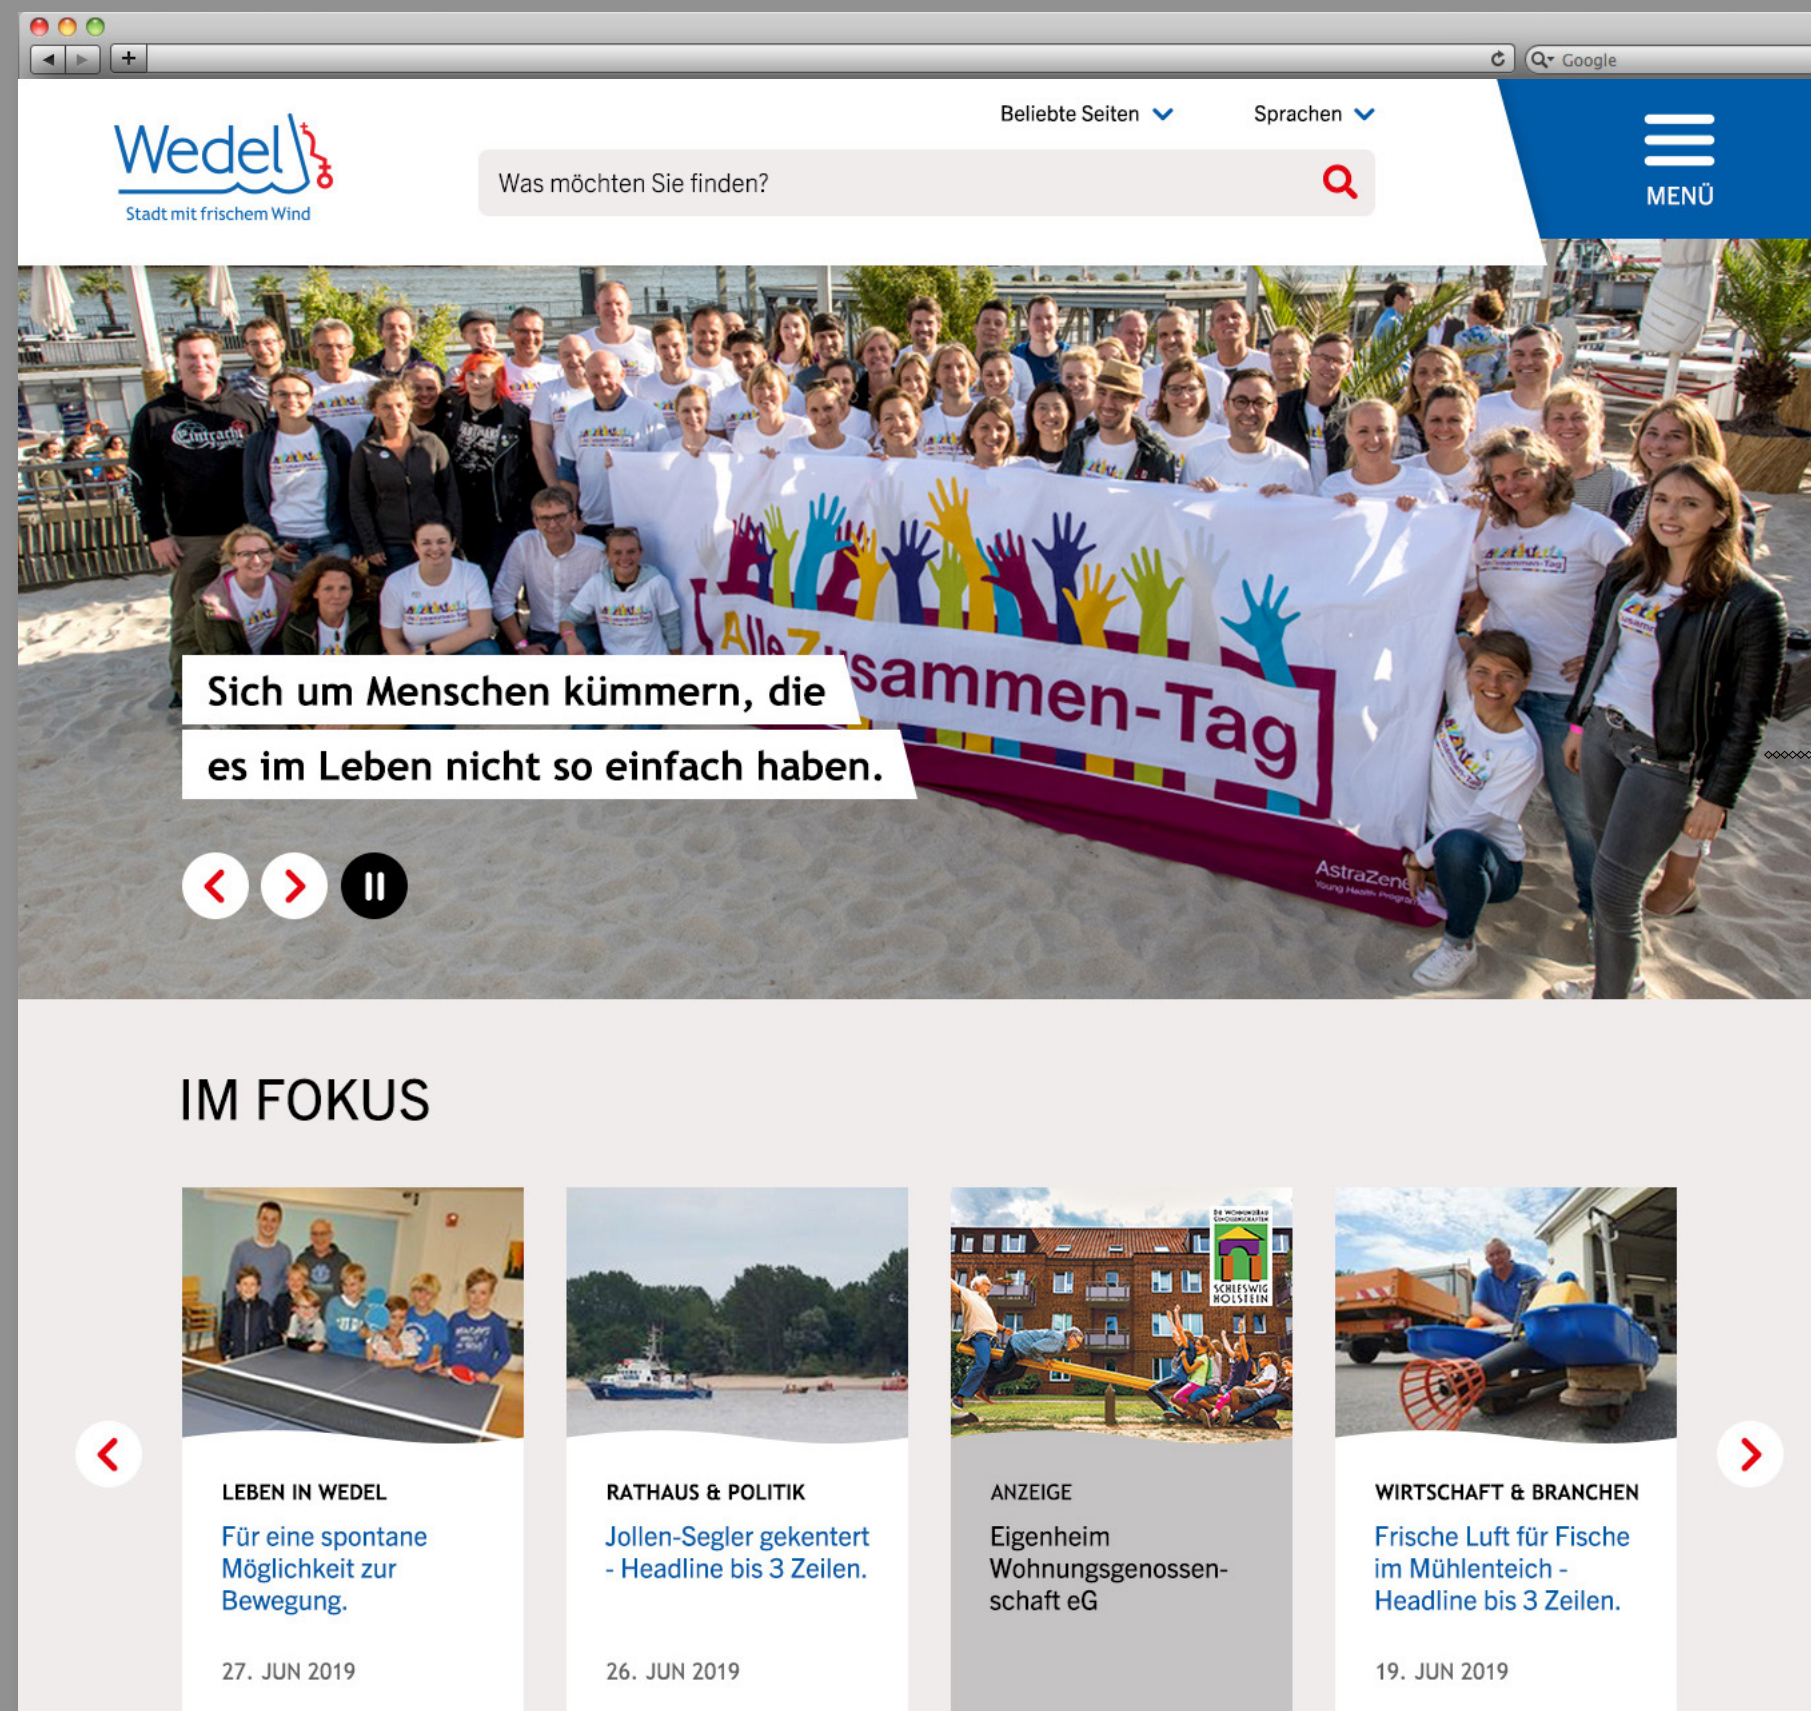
Google

Wedel
Stadt mit frischem Wind

Beliebte Seiten
Sprachen

Was möchten Sie finden?

MENÜ

Alle Zusammen-Tag

Sich um Menschen kümmern, die es im Leben nicht so einfach haben.

AstraZeneca
Young Health Programme

IM FOKUS

LEBEN IN WEDEL
Für eine spontane Möglichkeit zur Bewegung.
27. JUN 2019

RATHAUS & POLITIK
Jollen-Segler gekentert - Headline bis 3 Zeilen.
26. JUN 2019

SCHLESWIG HOLSTEIN

ANZEIGE
Eigenheim Wohnungsgenossenschaft eG

WIRTSCHAFT & BRANCHEN
Frische Luft für Fische im Mühlenteich - Headline bis 3 Zeilen.
19. JUN 2019